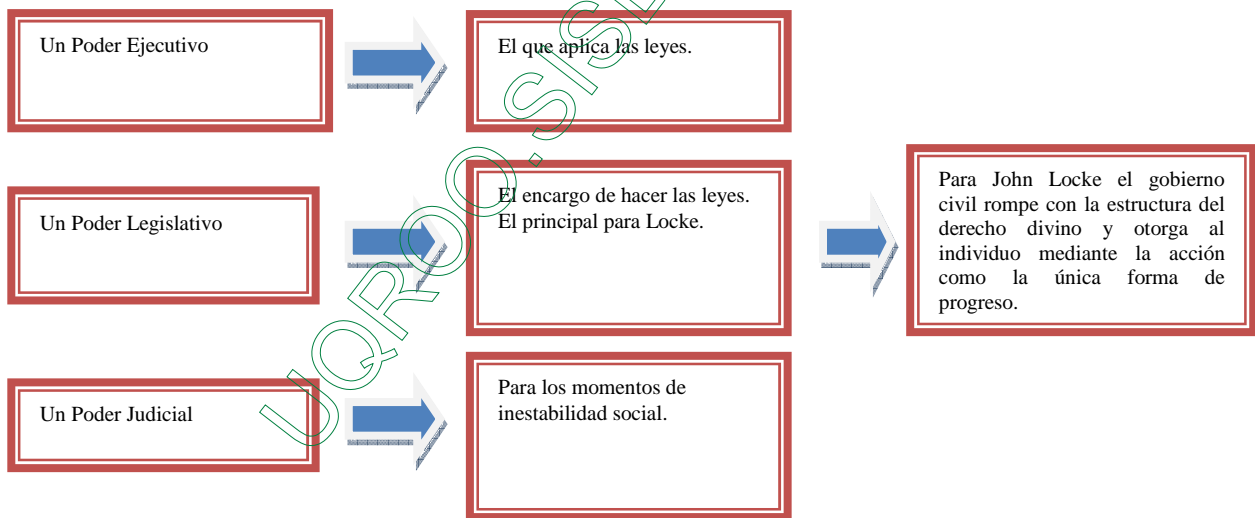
Un Poder Ejecutivo

El que aplica las leyes.

Un Poder Legislativo

El encargo de hacer las leyes. El principal para Locke.

Para John Locke el gobierno civil rompe con la estructura del derecho divino y otorga al individuo mediante la acción como la única forma de progreso.

Un Poder Judicial

Para los momentos de inestabilidad social.

UQROO.SIS